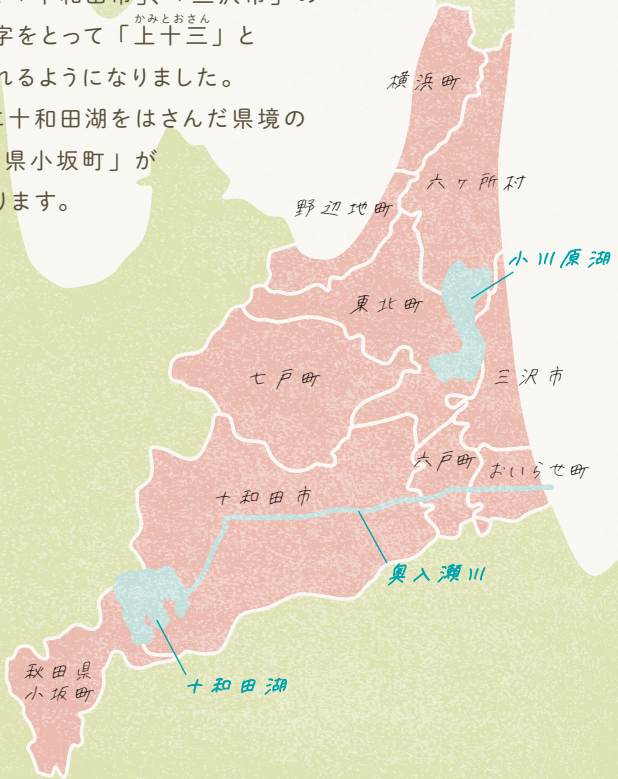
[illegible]十和田市」、「三沢市」の
字をとって「上十三」と
れるようになりました。
十和田湖をはさんだ県境の
県小坂町」が
ります。

かみとおさん

横浜町
六ヶ所村
野辺地町
小川原湖
東北町
七戸町
三沢市
六戸町
おいらせ町
十和田市
奥入瀬川
秋田県
小坂町
十和田湖